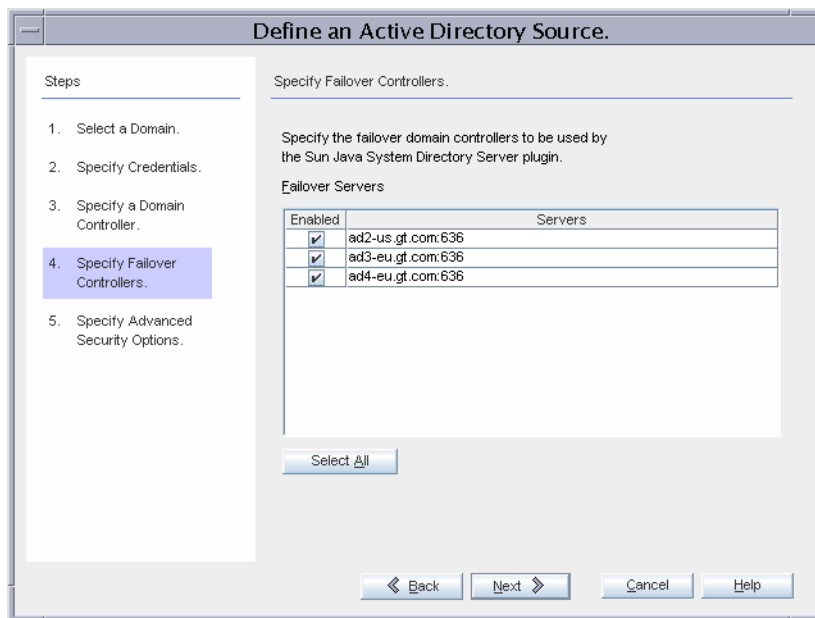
Define an Active Directory Source.

Steps

1. Select a Domain.

2. Specify Credentials.

3. Specify a Domain Controller.

4. Specify Failover Controllers.

5. Specify Advanced Security Options.

Specify Failover Controllers.

Specify the failover domain controllers to be used by the Sun Java System Directory Server plugin.

Failover Servers

| Enabled | Servers |
|---|---|
| ✔ | ad2-us.gt.com:636 |
| ✔ | ad3-eu.gt.com:636 |
| ✔ | ad4-eu.gt.com:636 |

Select All

Back Next Cancel Help